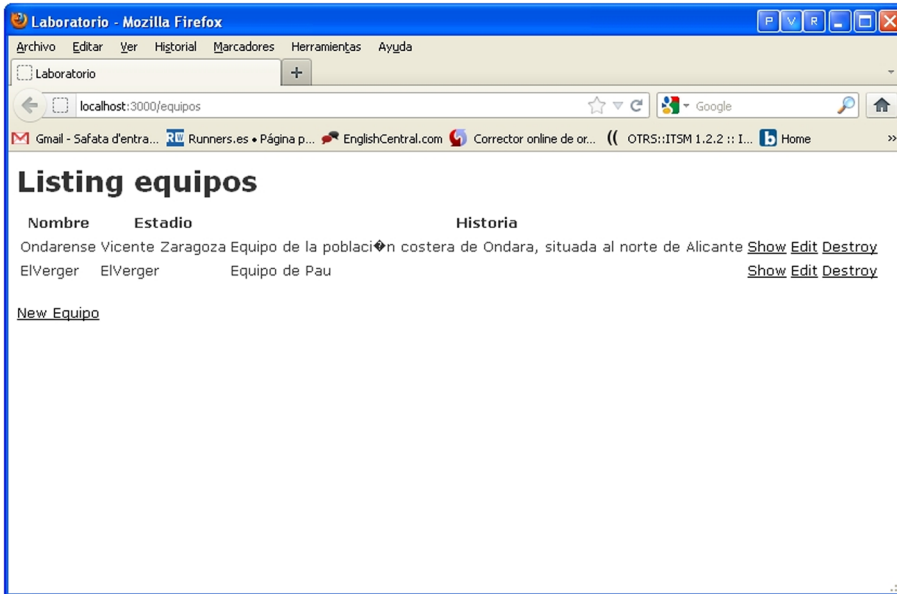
Laboratorio - Mozilla Firefox

P V R

Archivo Editar Ver Historial Marcadores Herramientas Ayuda

Laboratorio +

localhost:3000/equipos

Google

Gmail - Safata d'entra... Runners.es • Página p... EnglishCentral.com Corrector online de or... OTRS::ITSM 1.2.2 :: I... Home

# Listing equipos

| Nombre | Estadio | Historia | | | |
|---|---|---|---|---|---|
| Ondarense | Vicente Zaragoza | Equipo de la poblaci�n costera de Ondara, situada al norte de Alicante | Show | Edit | Destroy |
| ElVerger | ElVerger | Equipo de Pau | Show | Edit | Destroy |

New Equipo